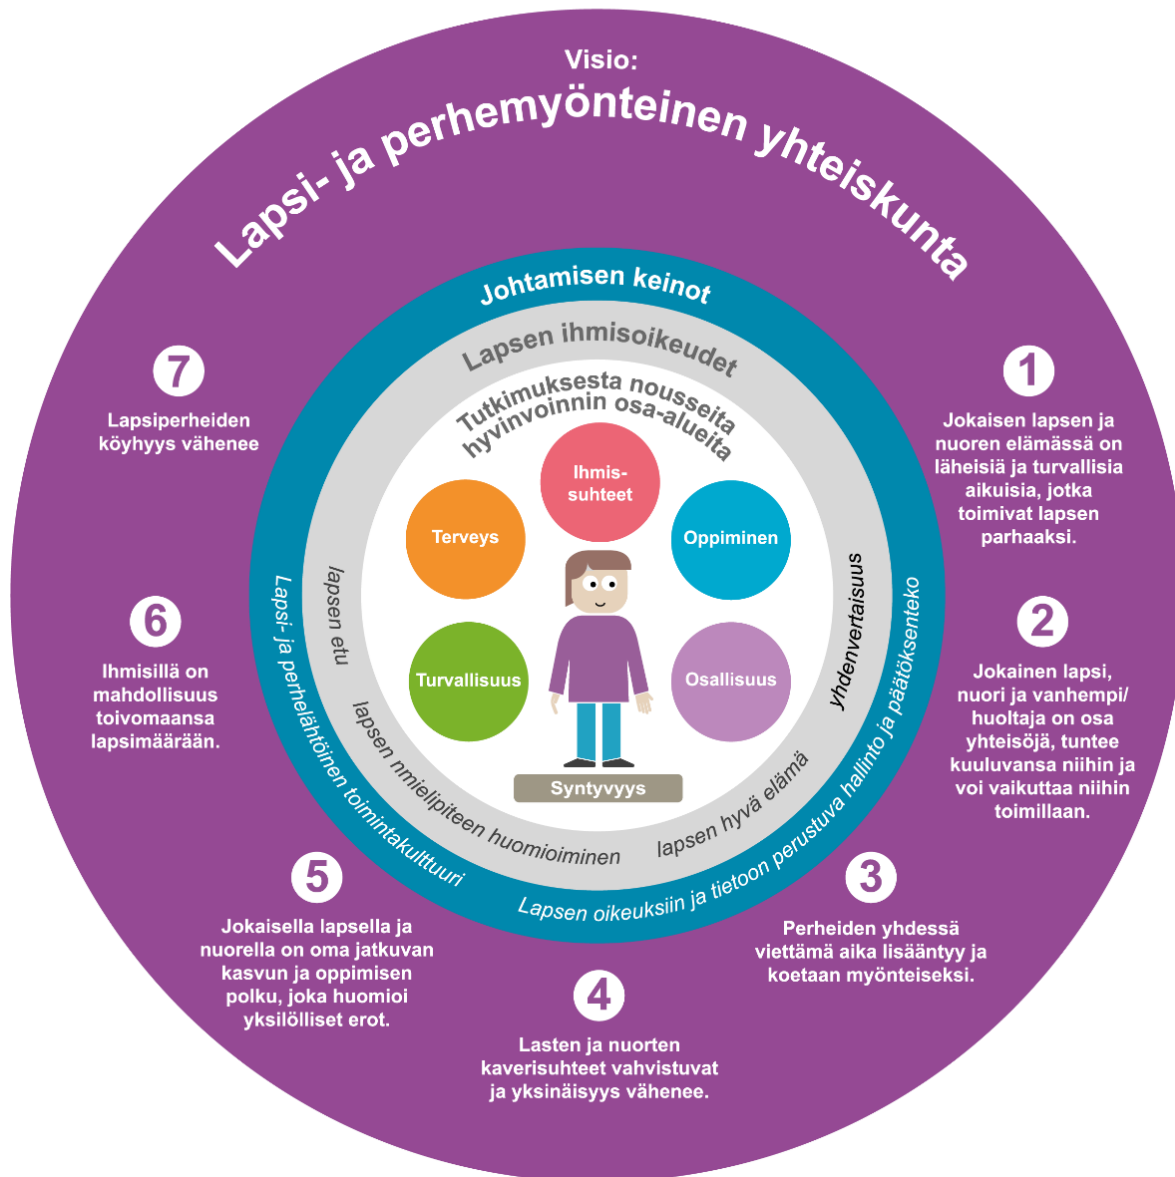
Visio:
Lapsi- ja perhemyönteinen yhteiskunta

Johtamisen keinot

Lapsen ihmisoikeudet

Tutkimuksesta nousseita hyvinvoinnin osa-alueita

Ihmis-suhteet

Terveys

Oppiminen

Turvallisuus

Osallisuus

Syntyvyys

lapsen etu

yhdenvertaisuus

lapsen nmielipiteen huomioiminen

lapsen hyvä elämä

Lapsi- ja perhelähtöinen toimintakulttuuri

Lapsen oikeuksiin ja tietoon perustuva hallinto ja päätöksenteko

7
Lapsiperheiden köyhyys vähenee

1
Jokaisen lapsen ja nuoren elämässä on läheisiä ja turvallisia aikuisia, jotka toimivat lapsen parhaaksi.

6
Ihmisillä on mahdollisuus toivomaansa lapsimäärään.

2
Jokainen lapsi, nuori ja vanhempi/ huoltaja on osa yhteisöjä, tuntee kuuluvansa niihin ja voi vaikuttaa niihin toimillaan.

5
Jokaisella lapsella ja nuorella on oma jatkuvan kasvun ja oppimisen polku, joka huomioi yksilölliset erot.

3
Perheiden yhdessä viettämä aika lisääntyy ja koetaan myönteiseksi.

4
Lasten ja nuorten kaverisuhteet vahvistuvat ja yksinäisyys vähenee.